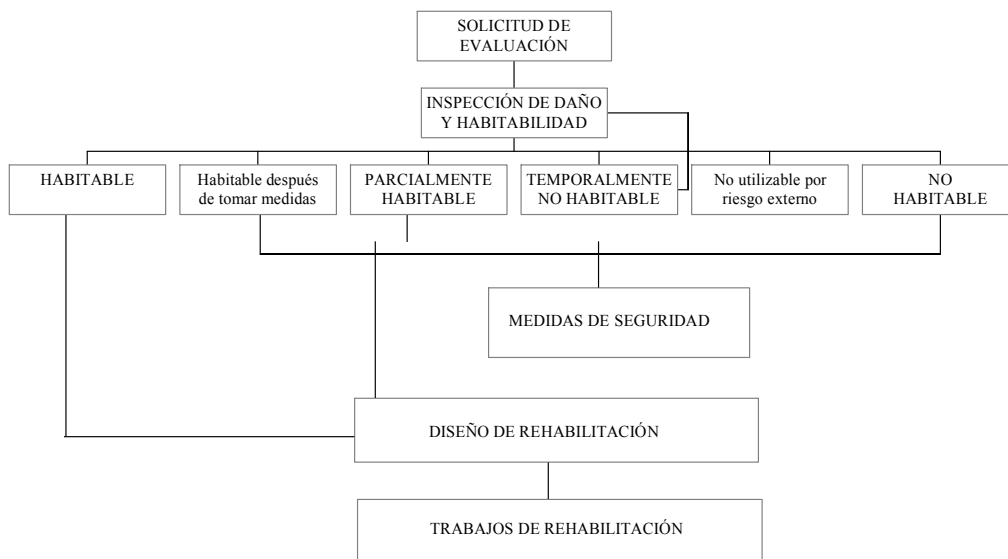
SOLICITUD DE EVALUACIÓN

INSPECCIÓN DE DAÑO Y HABITABILIDAD

HABITABLE

Habitable después de tomar medidas

PARCIALMENTE HABITABLE

TEMPORALMENTE NO HABITABLE

No utilizable por riesgo externo

NO HABITABLE

MEDIDAS DE SEGURIDAD

DISEÑO DE REHABILITACIÓN

TRABAJOS DE REHABILITACIÓN